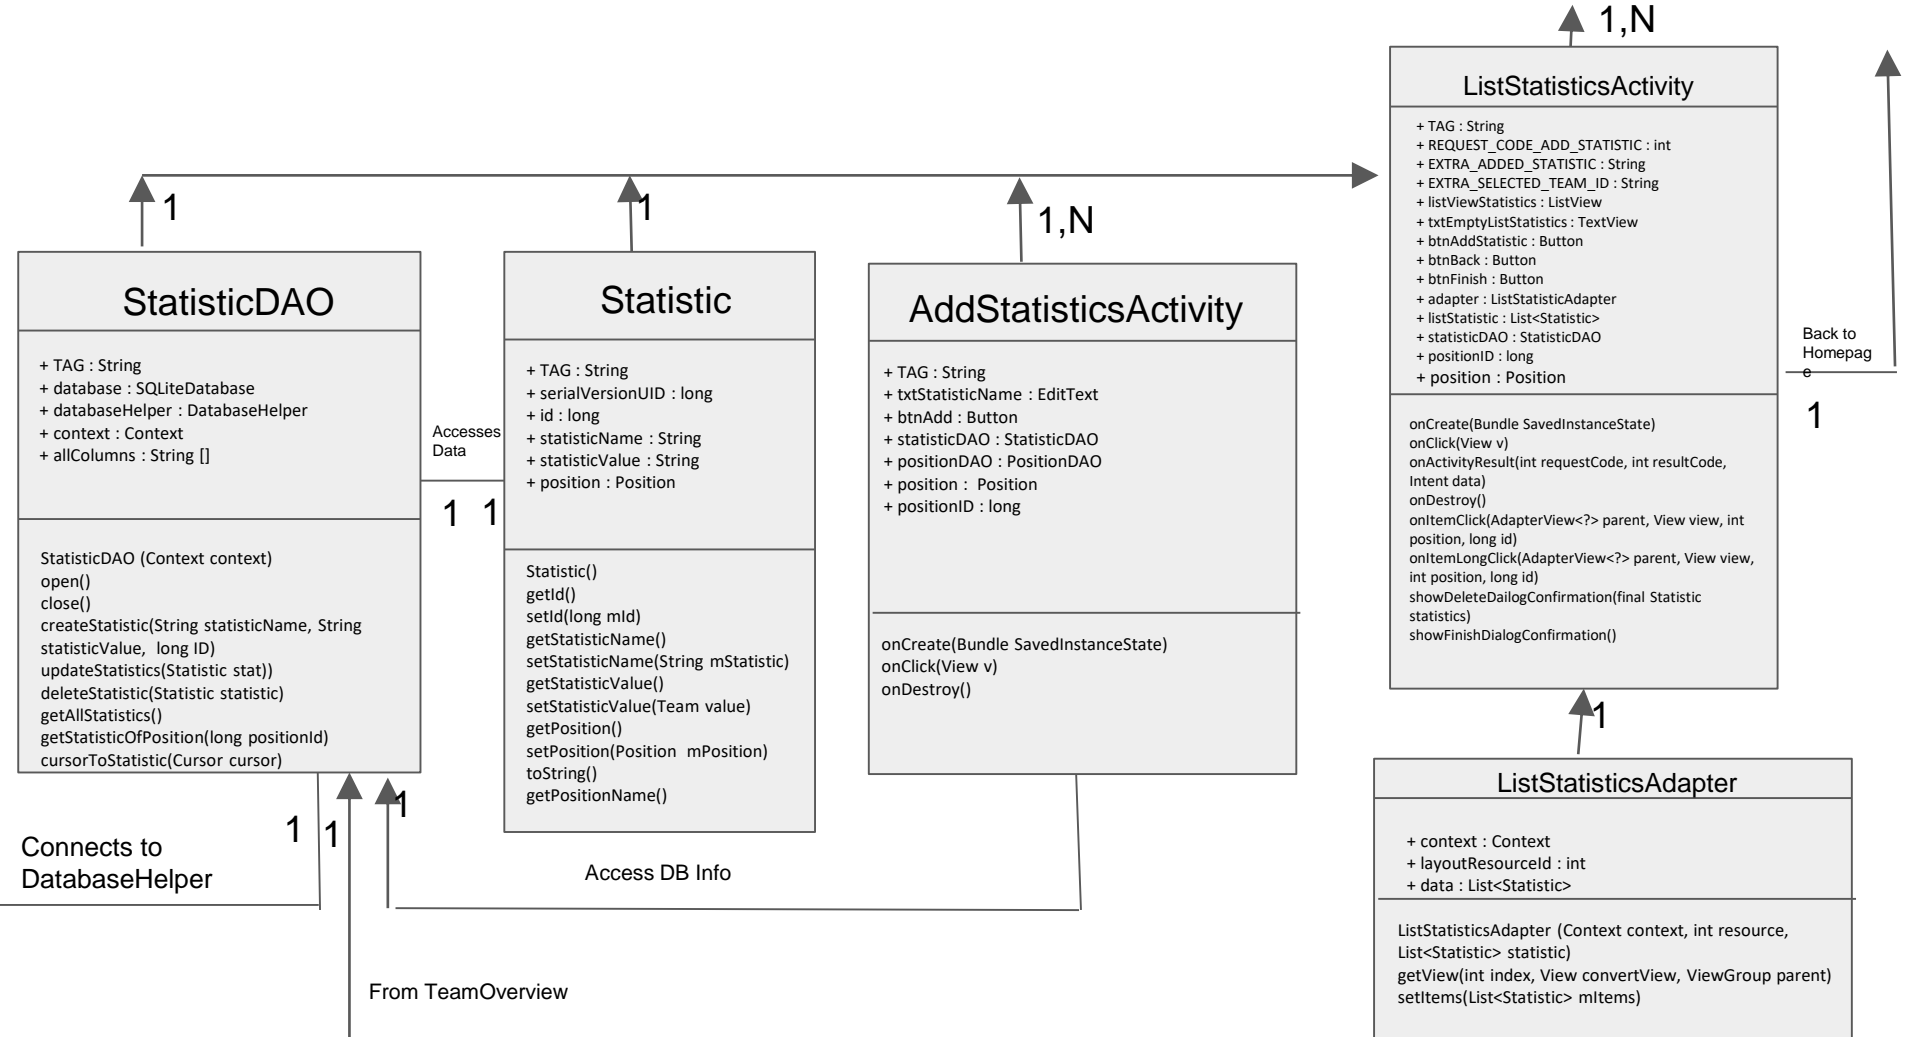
1,N

ListStatisticsActivity

+ TAG : String
+ REQUEST_CODE_ADD_STATISTIC : int
+ EXTRA_ADDED_STATISTIC : String
+ EXTRA_SELECTED_TEAM_ID : String
+ listViewStatistics : ListView
+ txtEmptyListStatistics : TextView
+ btnAddStatistic : Button
+ btnBack : Button
+ btnFinish : Button
+ adapter : ListStatisticAdapter
+ listStatistic : List<Statistic>
+ statisticDAO : StatisticDAO
+ positionID : long
+ position : Position

onCreate(Bundle SavedInstanceState)
onClick(View v)
onActivityResult(int requestCode, int resultCode, Intent data)
onDestroy()
onItemClick(AdapterView<?> parent, View view, int position, long id)
onItemLongClick(AdapterView<?> parent, View view, int position, long id)
showDeleteDailogConfirmation(final Statistic statistics)
showFinishDialogConfirmation()

Back to Homepage

1

1

1

1,N

StatisticDAO

+ TAG : String
+ database : SQLiteDatabase
+ databaseHelper : DatabaseHelper
+ context : Context
+ allColumns : String []

StatisticDAO (Context context)
open()
close()
createStatistic(String statisticName, String statisticValue, long ID)
updateStatistics(Statistic stat))
deleteStatistic(Statistic statistic)
getAllStatistics()
getStatisticOfPosition(long positionId)
cursorToStatistic(Cursor cursor)

Accesses Data

1 1

Statistic

+ TAG : String
+ serialVersionUID : long
+ id : long
+ statisticName : String
+ statisticValue : String
+ position : Position

Statistic()
getId()
setId(long mId)
getStatisticName()
setStatisticName(String mStatistic)
getStatisticValue()
setStatisticValue(Team value)
getPosition()
setPosition(Position mPosition)
toString()
getPositionName()

AddStatisticsActivity

+ TAG : String
+ txtStatisticName : EditText
+ btnAdd : Button
+ statisticDAO : StatisticDAO
+ positionDAO : PositionDAO
+ position : Position
+ positionID : long

onCreate(Bundle SavedInstanceState)
onClick(View v)
onDestroy()

1

ListStatisticsAdapter

+ context : Context
+ layoutResourceId : int
+ data : List<Statistic>

ListStatisticsAdapter (Context context, int resource, List<Statistic> statistic)
getView(int index, View convertView, ViewGroup parent)
setItems(List<Statistic> mItems)

1 1 1

Connects to DatabaseHelper

Access DB Info

From TeamOverview